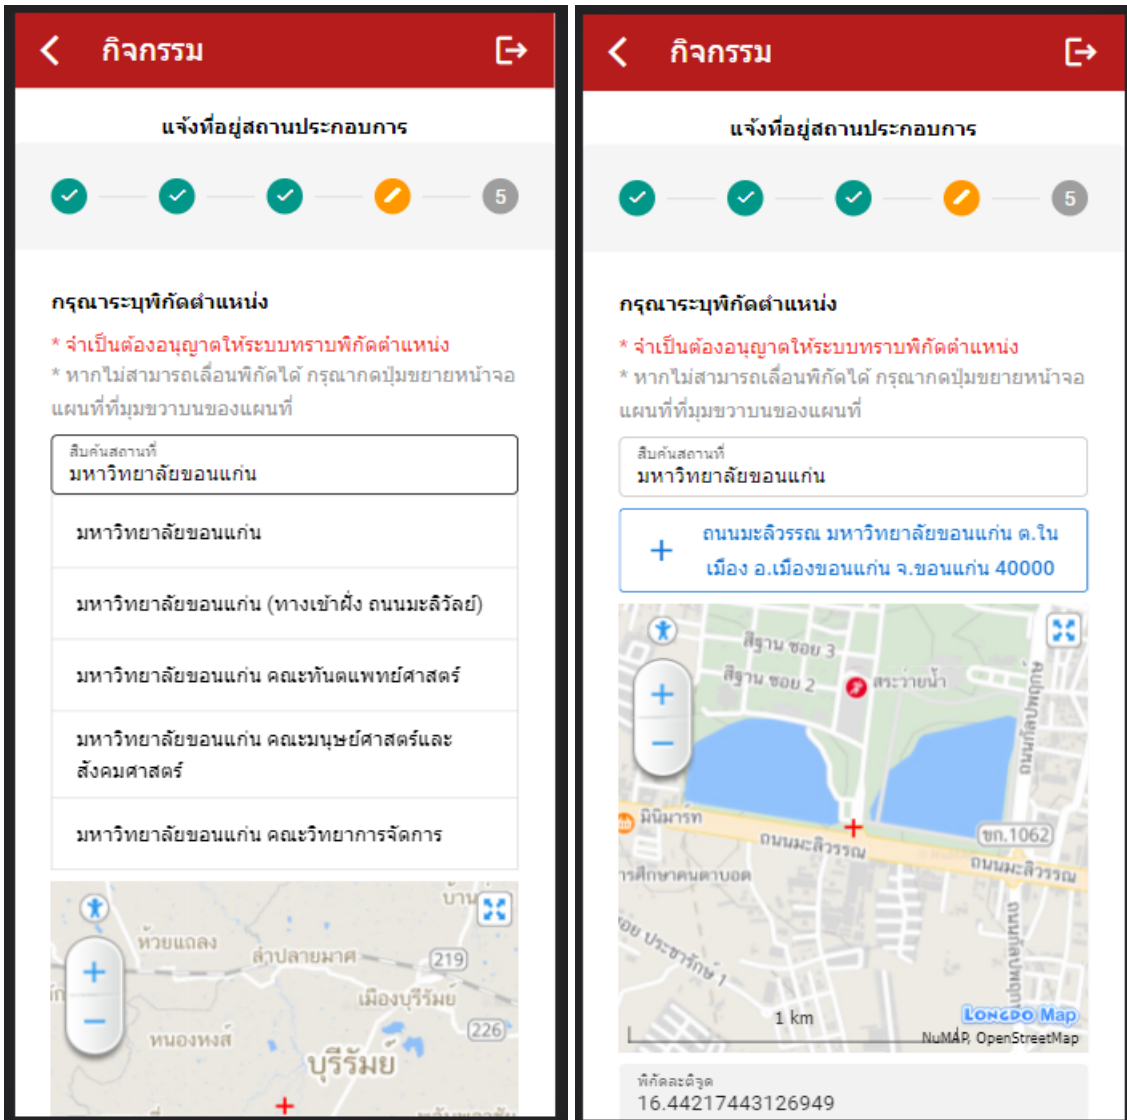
กิจกรรม

แจ้งที่อยู่สถานประกอบการ

5

กรุณาระบุพิกัดตำแหน่ง

* จำเป็นต้องอนุญาตให้ระบบทราบพิกัดตำแหน่ง

* หากไม่สามารถเลื่อนพิกัดได้ กรุณากดปุ่มขยายหน้าจอแผนที่ที่มุมขวาบนของแผนที่

สืบค้นสถานที่
มหาวิทยาลัยขอนแก่น

มหาวิทยาลัยขอนแก่น

มหาวิทยาลัยขอนแก่น (ทางเข้าฝั่ง ถนนมะลิวัลย์)

มหาวิทยาลัยขอนแก่น คณะทันตแพทย์ศาสตร์

มหาวิทยาลัยขอนแก่น คณะมนุษย์ศาสตร์และสังคมศาสตร์

มหาวิทยาลัยขอนแก่น คณะวิทยาการจัดการ

ห้วยแถลง
ลำปลายมาศ
219
เมืองบุรีรัมย์
หนองหงส์
226
บุรีรัมย์

กิจกรรม

แจ้งที่อยู่สถานประกอบการ

5

กรุณาระบุพิกัดตำแหน่ง

* จำเป็นต้องอนุญาตให้ระบบทราบพิกัดตำแหน่ง

* หากไม่สามารถเลื่อนพิกัดได้ กรุณากดปุ่มขยายหน้าจอแผนที่ที่มุมขวาบนของแผนที่

สืบค้นสถานที่
มหาวิทยาลัยขอนแก่น

ถนนมะลิวรรณ มหาวิทยาลัยขอนแก่น ต.ในเมือง อ.เมืองขอนแก่น จ.ขอนแก่น 40000

สีฐาน ซอย 3
สีฐาน ซอย 2
สระว่ายน้ำ
มินิมาร์ท
ถนนมะลิวรรณ
ขก.1062
ถนนมะลิวรรณ
ารศึกษาคนตาบอด
ซอย ประชารักษ์ 1
1 km
Longdo Map
NuMAP, OpenStreetMap

พิกัดละติจูด
16.44217443126949